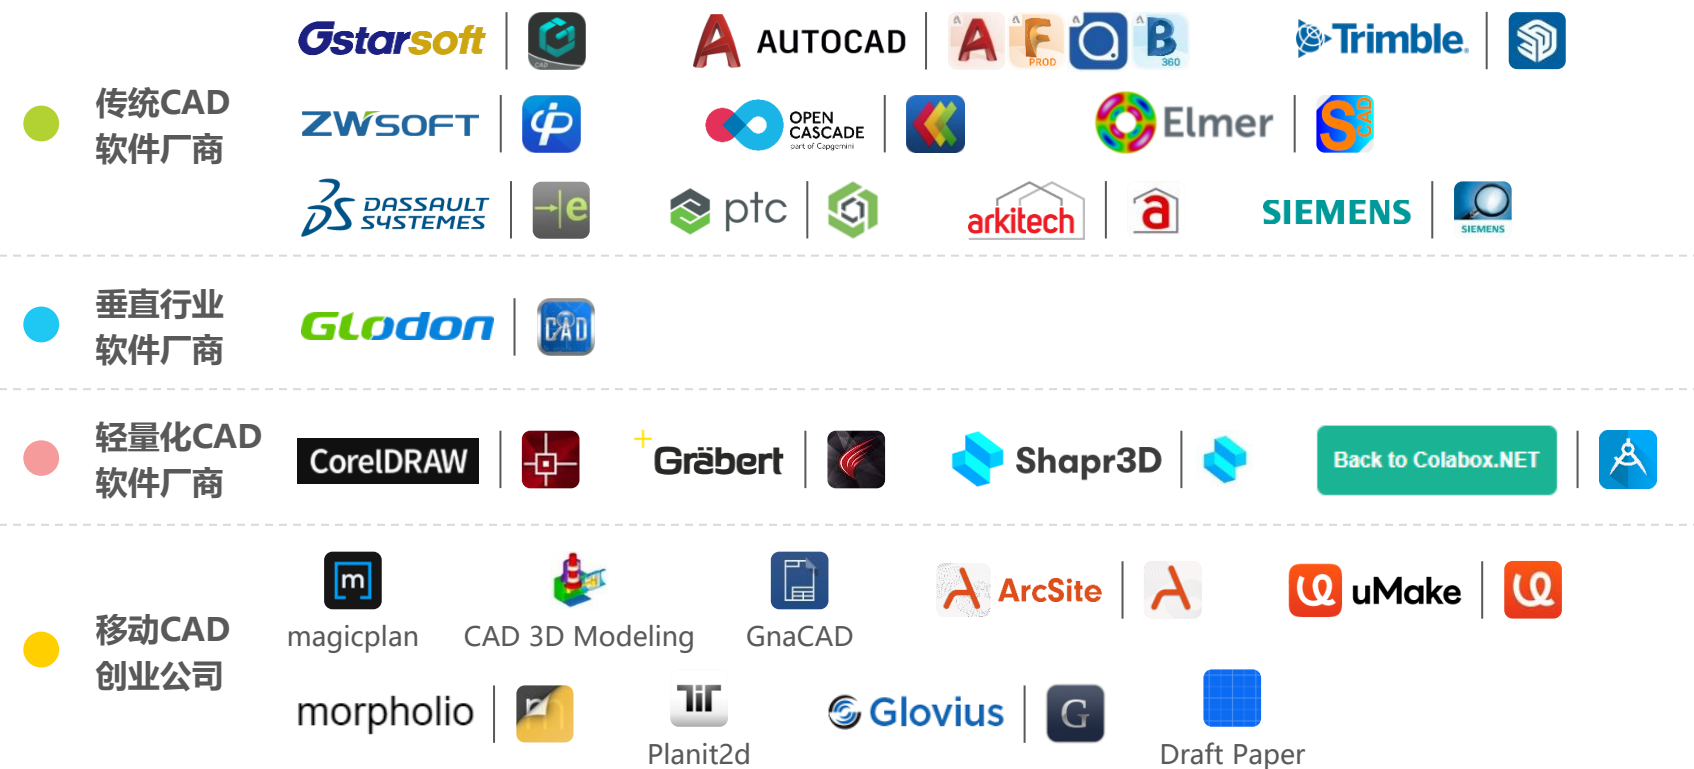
传统CAD软件厂商

Gstarsoft

CAD

AUTOCAD

A

PROD

360

Trimble.

ZWSOFT

OPEN CASCADE

part of Capgemini

Elmer

CAD

DASSAULT SYSTEMES

ptc

arkitech

SIEMENS

SIEMENS

垂直行业软件厂商

Glodon

CAD

轻量化CAD软件厂商

CorelDRAW

Gräbert

Shapr3D

Back to Colabox.NET

移动CAD创业公司

magicplan

CAD 3D Modeling

GnaCAD

ArcSite

uMake

morpholio

Planit2d

Glovius

Draft Paper